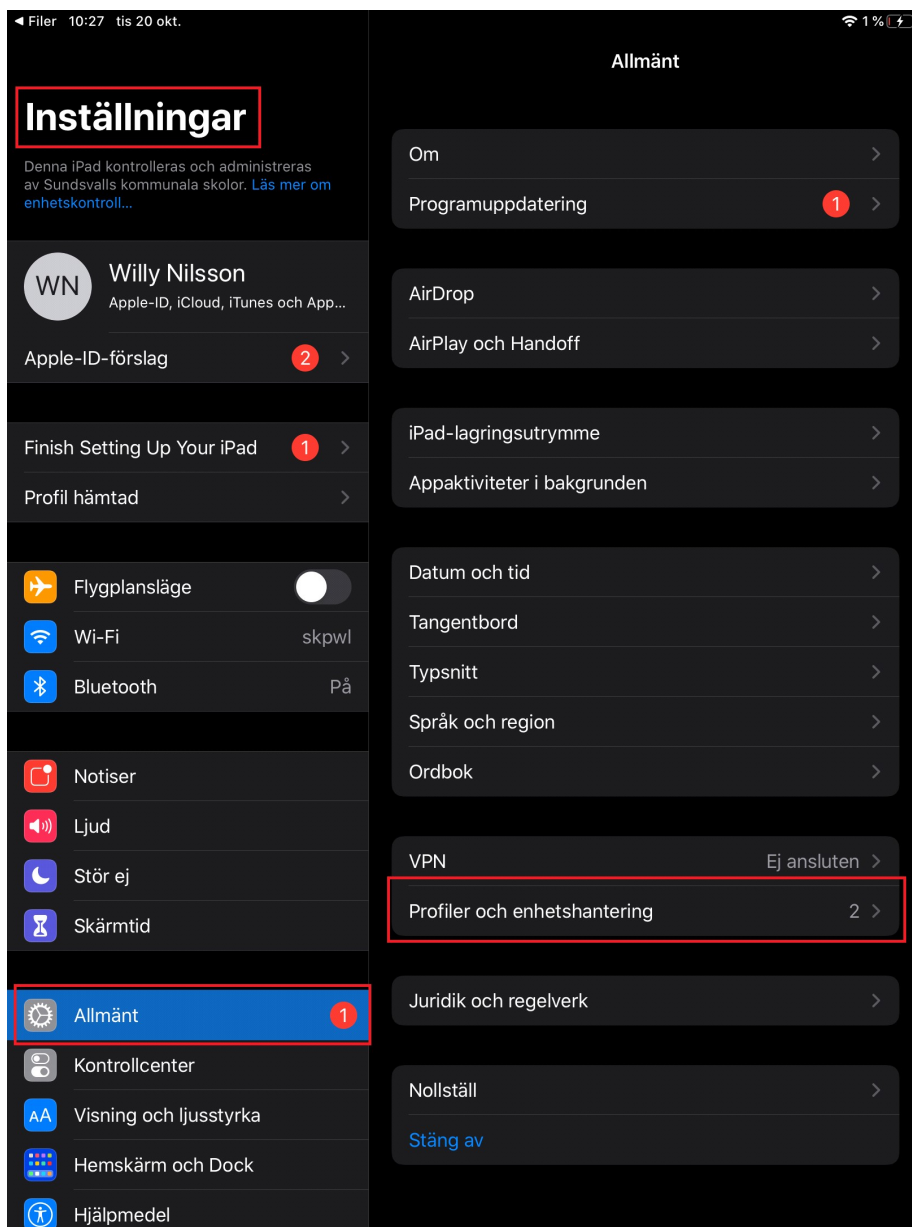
◀ Filer 10:27 tis 20 okt.
1 %

Inställningar

Denna iPad kontrolleras och administreras av Sundsvalls kommunala skolor. Läs mer om enhetskontroll…

WN
Willy Nilsson
Apple-ID, iCloud, iTunes och App…

Apple-ID-förslag 2

Finish Setting Up Your iPad 1
Profil hämtad

Flygplansläge
Wi-Fi skpwl
Bluetooth På

Notiser
Ljud
Stör ej
Skärmtid

Allmänt 1
Kontrollcenter
AA Visning och ljusstyrka
Hemskärm och Dock
Hjälpmedel

Allmänt

Om
Programuppdatering 1

AirDrop
AirPlay och Handoff

iPad-lagringsutrymme
Appaktiviteter i bakgrunden

Datum och tid
Tangentbord
Typsnitt
Språk och region
Ordbok

VPN Ej ansluten
Profiler och enhetshantering 2

Juridik och regelverk

Nollställ
Stäng av